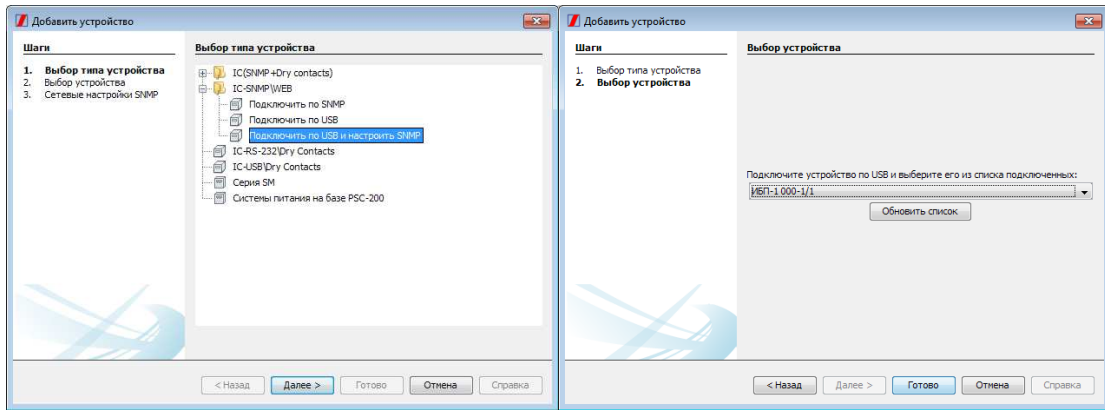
Добавить устройство

Шаги

1. Выбор типа устройства
2. Выбор устройства
3. Сетевые настройки SNMP

Выбор типа устройства

IC(SNMP+Dry contacts)
IC-SNMP\WEB
Подключить по SNMP
Подключить по USB
Подключить по USB и настроить SNMP
IC-RS-232\Dry Contacts
IC-USB\Dry Contacts
Серия SM
Системы питания на базе PSC-200

< Назад | Далее > | Готово | Отмена | Справка

Добавить устройство

Шаги

1. Выбор типа устройства
2. Выбор устройства

Выбор устройства

Подключите устройство по USB и выберите его из списка подключенных:

ИБП-1 000-1/1

Обновить список

< Назад | Далее > | Готово | Отмена | Справка